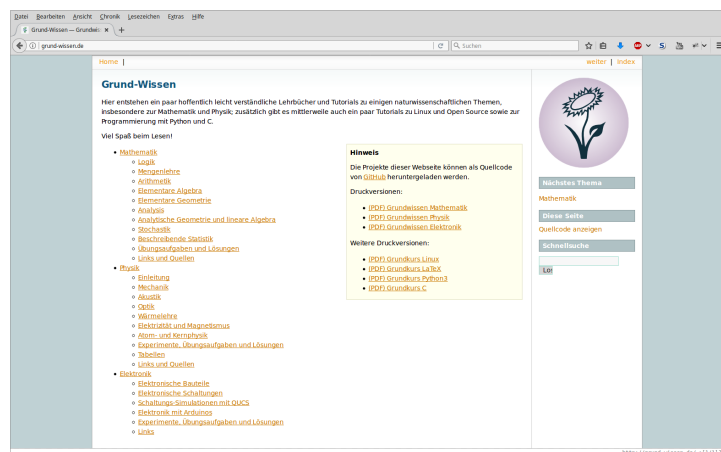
Datei Bearbeiten Ansicht Chronik Lesezeichen Extras Hilfe

Grund-Wissen — Grundwi ×

grund-wissen.de

Suchen

Home |

weiter | Index

Grund-Wissen

Hier entstehen ein paar hoffentlich leicht verständliche Lehrbücher und Tutorials zu einigen naturwissenschaftlichen Themen, insbesondere zur Mathematik und Physik; zusätzlich gibt es mittlerweile auch ein paar Tutorials zu Linux und Open Source sowie zur Programmierung mit Python und C.

Viel Spaß beim Lesen!

- Mathematik
  - Logik
  - Mengenlehre
  - Arithmetik
  - Elementare Algebra
  - Elementare Geometrie
  - Analysis
  - Analytische Geometrie und lineare Algebra
  - Stochastik
  - Beschreibende Statistik
  - Übungsaufgaben und Lösungen
  - Links und Quellen
- Physik
  - Einleitung
  - Mechanik
  - Akustik
  - Optik
  - Wärmelehre
  - Elektrizität und Magnetismus
  - Atom- und Kernphysik
  - Experimente, Übungsaufgaben und Lösungen
  - Tabellen
  - Links und Quellen
- Elektronik
  - Elektronische Bauteile
  - Elektronische Schaltungen
  - Schaltungs-Simulationen mit QUCS
  - Elektronik mit Arduinos
  - Experimente, Übungsaufgaben und Lösungen
  - Links

Hinweis

Die Projekte dieser Webseite können als Quellcode von GitHub heruntergeladen werden.

Druckversionen:

- (PDF) Grundwissen Mathematik
- (PDF) Grundwissen Physik
- (PDF) Grundwissen Elektronik

Weitere Druckversionen:

- (PDF) Grundkurs Linux
- (PDF) Grundkurs LaTeX
- (PDF) Grundkurs Python3
- (PDF) Grundkurs C

Nächstes Thema

Mathematik

Diese Seite

Quellcode anzeigen

Schnellsuche

Los